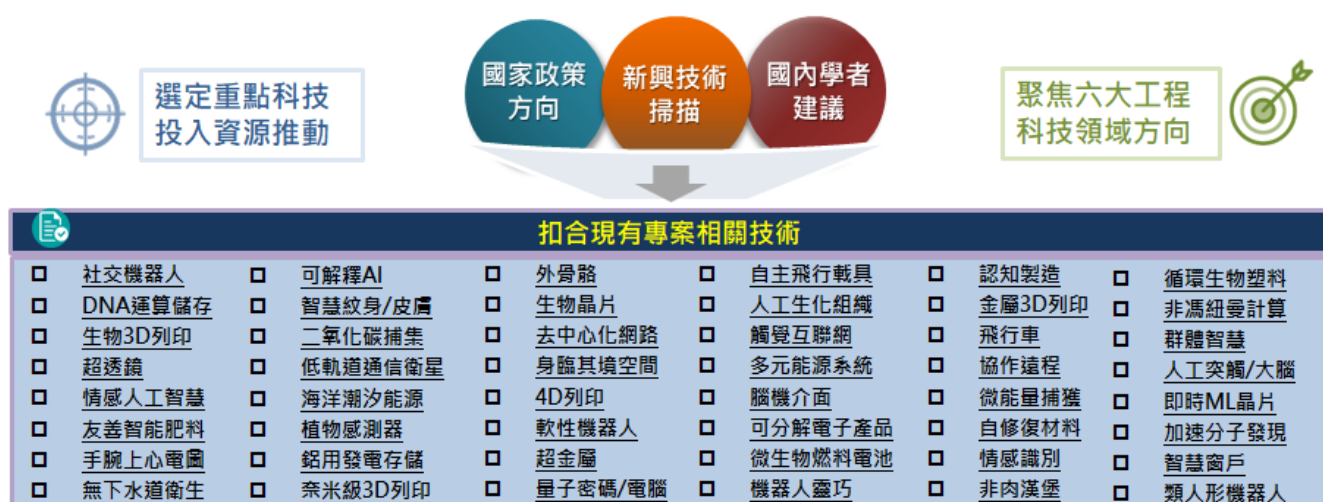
選定重點科技
投入資源推動

國家政策
方向

新興技術
掃描

國內學者
建議

聚焦六大工程
科技領域方向

扣合現有專案相關技術

| | | | | | | | | | | | |
|---|---|---|---|---|---|---|---|---|---|---|---|
| ◘ | 社交機器人 | ◘ | 可解釋AI | ◘ | 外骨骼 | ◘ | 自主飛行載具 | ◘ | 認知製造 | ◘ | 循環生物塑料 |
| ◘ | DNA運算儲存 | ◘ | 智慧紋身/皮膚 | ◘ | 生物晶片 | ◘ | 人工生化組織 | ◘ | 金屬3D列印 | ◘ | 非馮紐曼計算 |
| ◘ | 生物3D列印 | ◘ | 二氧化碳捕集 | ◘ | 去中心化網路 | ◘ | 觸覺互聯網 | ◘ | 飛行車 | ◘ | 群體智慧 |
| ◘ | 超透鏡 | ◘ | 低軌道通信衛星 | ◘ | 身臨其境空間 | ◘ | 多元能源系統 | ◘ | 協作遠程 | ◘ | 人工突觸/大腦 |
| ◘ | 情感人工智慧 | ◘ | 海洋潮汐能源 | ◘ | 4D列印 | ◘ | 腦機介面 | ◘ | 微能量捕獲 | ◘ | 即時ML晶片 |
| ◘ | 友善智能肥料 | ◘ | 植物感測器 | ◘ | 軟性機器人 | ◘ | 可分解電子產品 | ◘ | 自修復材料 | ◘ | 加速分子發現 |
| ◘ | 手腕上心電圖 | ◘ | 鋁用發電存儲 | ◘ | 超金屬 | ◘ | 微生物燃料電池 | ◘ | 情感識別 | ◘ | 智慧窗戶 |
| ◘ | 無下水道衛生 | ◘ | 奈米級3D列印 | ◘ | 量子密碼/電腦 | ◘ | 機器人靈巧 | ◘ | 非肉漢堡 | ◘ | 類人形機器人 |